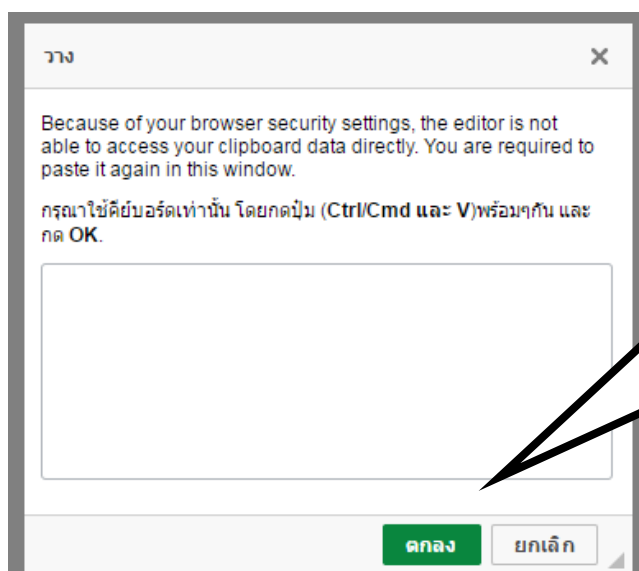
วาง

×

Because of your browser security settings, the editor is not able to access your clipboard data directly. You are required to paste it again in this window.

กรุณาใช้คีย์บอร์ดเท่านั้น โดยกดปุ่ม (**Ctrl/Cmd และ V**)พร้อมๆกัน และกด **OK**.

ตกลง

ยกเลิก